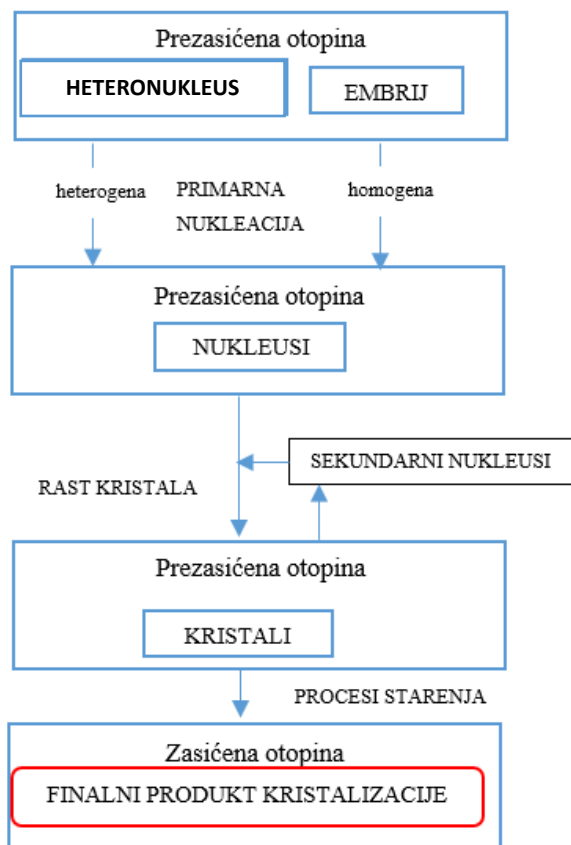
Prezasićena otopina

HETERONUKLEUS

EMBRIJ

heterogena

PRIMARNA NUKLEACIJA

homogena

Prezasićena otopina

NUKLEUSI

SEKUNDARNI NUKLEUSI

RAST KRISTALA

Prezasićena otopina

KRISTALI

PROCESI STARENJA

Zasićena otopina

FINALNI PRODUKT KRISTALIZACIJE